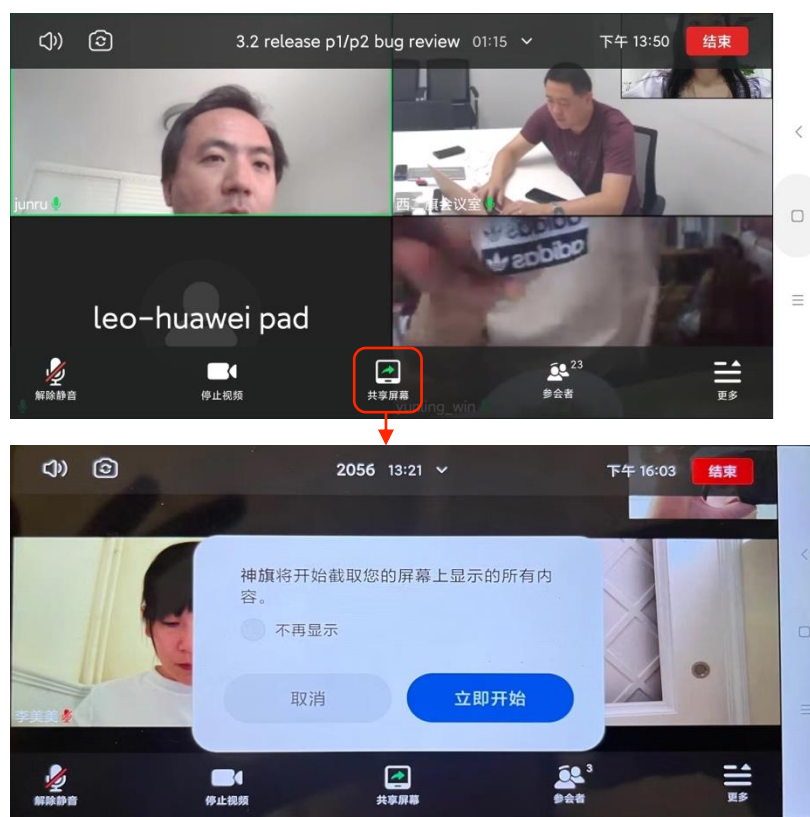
3.2 release p1/p2 bug review 01:15

下午 13:50
结束

junru

西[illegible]会议室

adidas

leo-huawei pad

解除静音
停止视频
共享屏幕
23
参会者
更多

yuxing_win

2056 13:21
下午 16:03
结束

神旗将开始截取您的屏幕上显示的所有内容。

不再显示

取消
立即开始

李美美

解除静音
停止视频
共享屏幕
3
参会者
更多